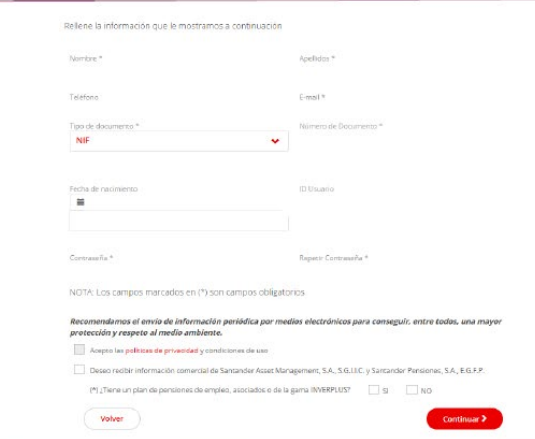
Rellene la información que le mostramos a continuación

Nombre *

Apellidos *

Teléfono

E-mail *

Tipo de documento *

NIF

Número de Documento *

Fecha de nacimiento

ID Usuario

Contraseña *

Repetir Contraseña *

NOTA: Los campos marcados en (*) son campos obligatorios

Recomendamos el envío de información periódica por medios electrónicos para conseguir, entre todos, una mayor protección y respeto al medio ambiente.

Acepto las políticas de privacidad y condiciones de uso

Deseo recibir información comercial de Santander Asset Management, S.A., S.G.I.I.C. y Santander Pensiones, S.A., E.G.F.P.

(*) ¿Tiene un plan de pensiones de empleo, asociados o de la gama INVERPLUS? SI NO

Volver

Continuar